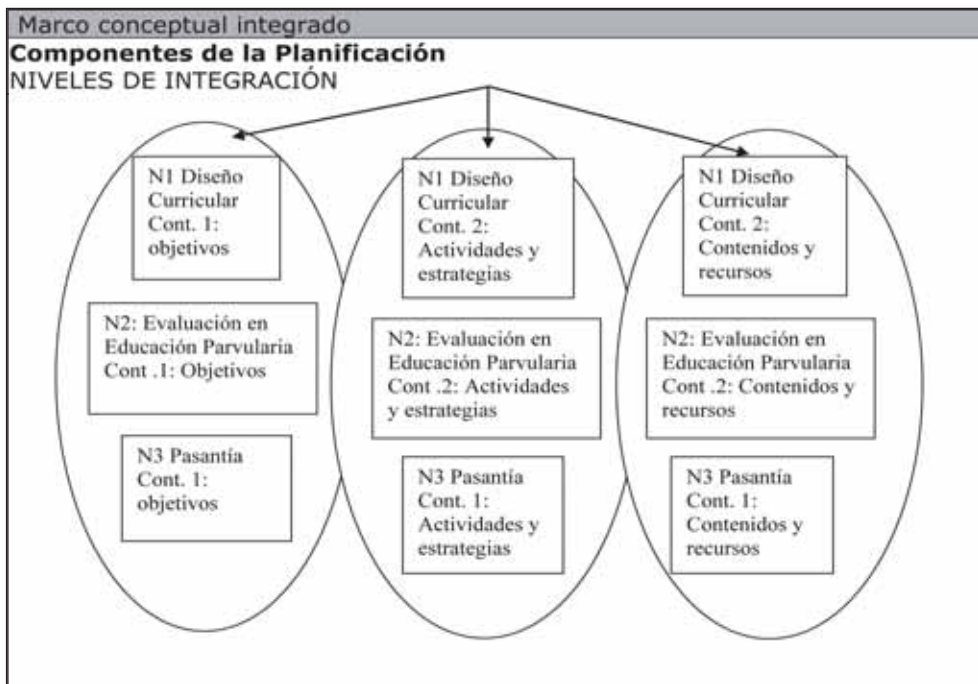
Marco conceptual integrado

**Componentes de la Planificación**

NIVELES DE INTEGRACIÓN

N1 Diseño Curricular Cont. 1: objetivos

N2: Evaluación en Educación Parvularia Cont .1: Objetivos

N3 Pasantía Cont. 1: objetivos

N1 Diseño Curricular Cont. 2: Actividades y estrategias

N2: Evaluación en Educación Parvularia Cont .2: Actividades y estrategias

N3 Pasantía Cont. 1: Actividades y estrategias

N1 Diseño Curricular Cont. 2: Contenidos y recursos

N2: Evaluación en Educación Parvularia Cont .2: Contenidos y recursos

N3 Pasantía Cont. 1: Contenidos y recursos